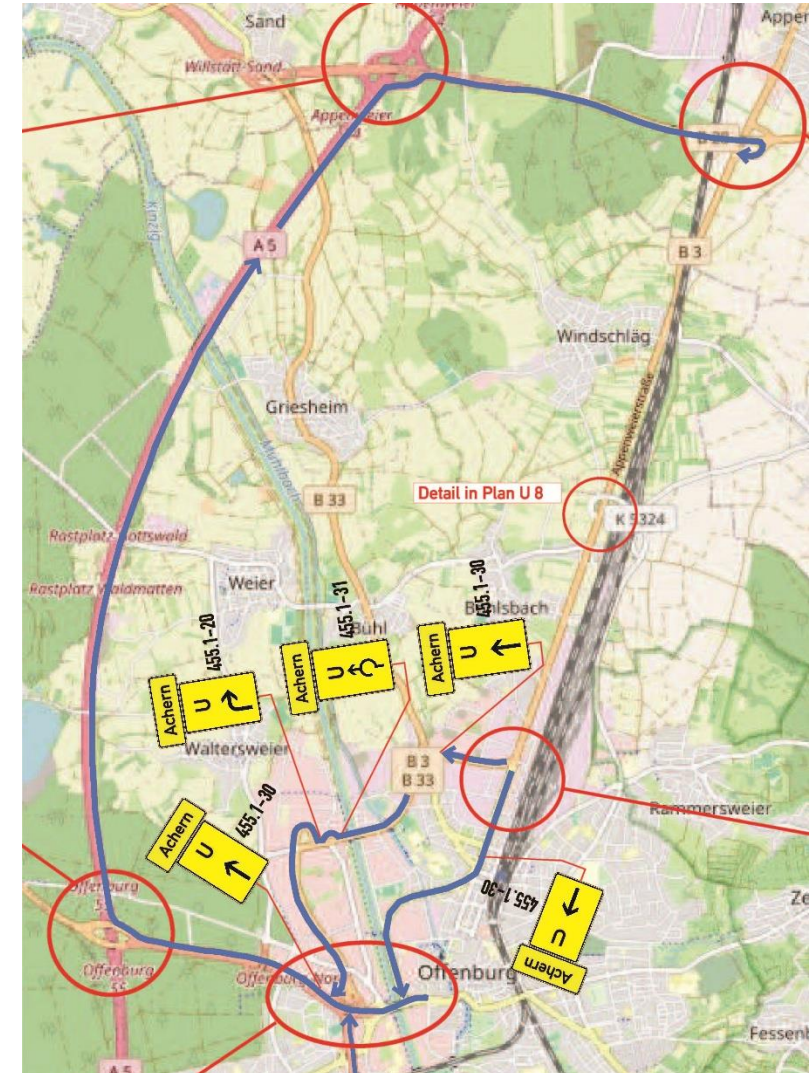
Sand
Willstätt-Sand
Appenweier
Apper
B 28
A 5
B 3
Kinzig
Windschläg
Griesheim
Mühlbach
Appenweierstraße
B 33
Detail in Plan U 8
K 5324
Rastplatz Gottswald
Rastplatz Waldmatten
Weier
455.1-30
455.1-31
455.1-20
Bühl
Bohlsbach
Achern
U
Achern
U
Achern
U
Achern
U
Waltersweier
B 3
B 33
455.1-30
Rammersweier
455.1-30
Achern
U
Ze
Offenburg
55
Offenburg
55
Offenburg-Nord
Offenburg
Fessenb
A 5